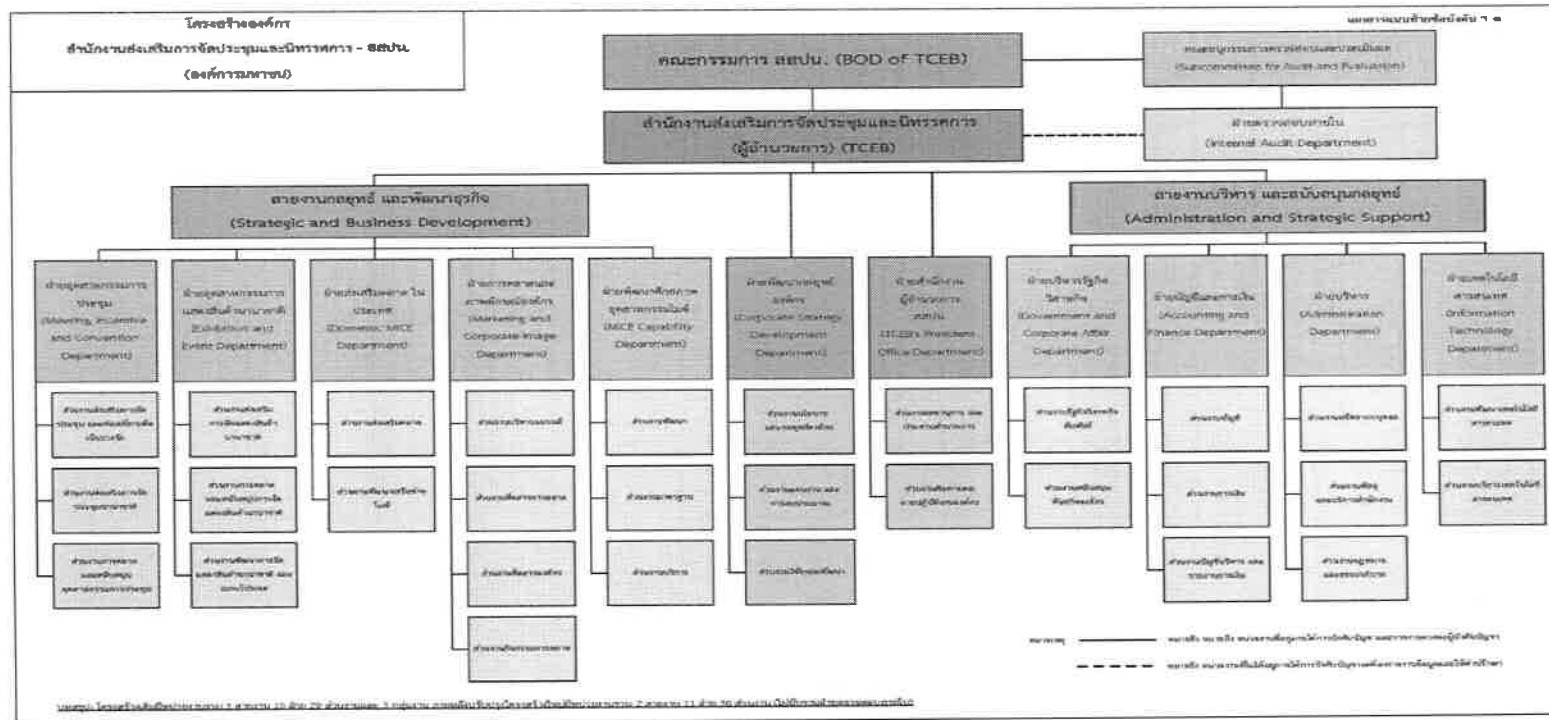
โครงสร้างองค์กร
สำนักงานส่งเสริมการจัดประชุมและนิทรรศการ - สสปน.
(องค์การมหาชน)

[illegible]

คณะกรรมการ สสปน. (BOD of TCEB)

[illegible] (Subcommission for Audit and Evaluation)

สำนักงานส่งเสริมการจัดประชุมและนิทรรศการ (ผู้อำนวยการ) (TCEB)

ฝ่ายตรวจสอบภายใน (Internal Audit Department)

สายงานกลยุทธ์ และพัฒนาธุรกิจ (Strategic and Business Development)

สายงานบริหาร และสนับสนุนกลยุทธ์ (Administration and Strategic Support)

ฝ่ายอุตสาหกรรมการประชุม (Meeting, Incentive and Convention Department)

ฝ่ายอุตสาหกรรมการแสดงสินค้านานาชาติ (Exhibition and Event Department)

ฝ่ายส่งเสริมตลาดในประเทศ (Domestic MICE Department)

ฝ่ายการตลาดและภาพลักษณ์องค์กร (Marketing and Corporate Image Department)

ฝ่ายพัฒนาศักยภาพอุตสาหกรรมไมซ์ (MICE Capability Department)

ฝ่ายพัฒนากลยุทธ์องค์กร (Corporate Strategy Development Department)

ฝ่ายสำนักงานผู้อำนวยการ สสปน. (TCEB's President Office Department)

ฝ่ายบริหารรัฐกิจสัมพันธ์ (Government and Corporate Affair Department)

ฝ่ายบัญชีและการเงิน (Accounting and Finance Department)

ฝ่ายบริหาร (Administration Department)

ฝ่ายเทคโนโลยีสารสนเทศ (Information Technology Department)

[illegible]

หมายเหตุ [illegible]

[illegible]